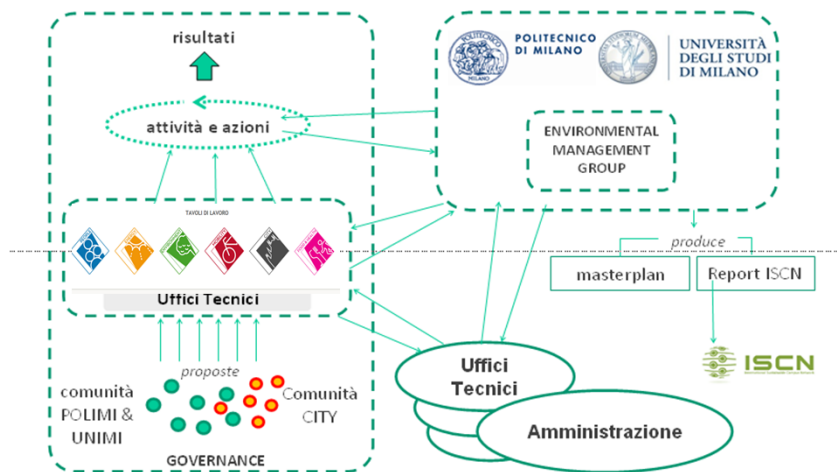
risultati

attività e azioni

TAVOLI DI LAVORO

Uffici Tecnici

proposte

comunità POLIMI & UNIMI

Comunità CITY

GOVERNANCE

POLITECNICO DI MILANO

UNIVERSITÀ DEGLI STUDI DI MILANO

ENVIRONMENTAL MANAGEMENT GROUP

produce

masterplan

Report ISCN

ISCN

Uffici Tecnici

Amministrazione